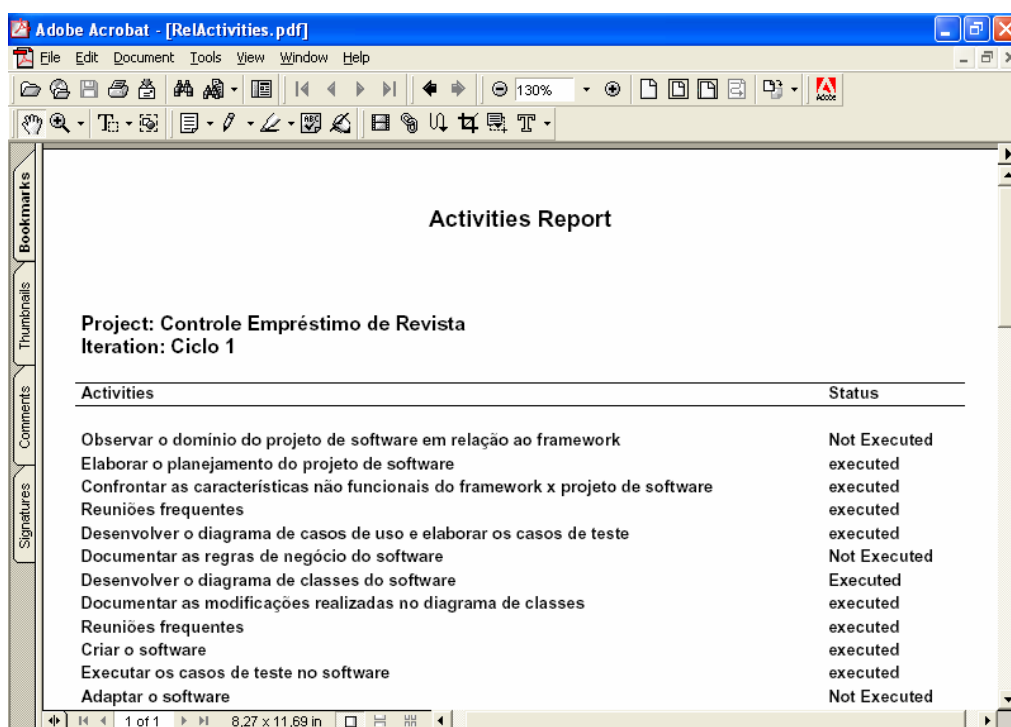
Adobe Acrobat - [RelActivities.pdf]

File Edit Document Tools View Window Help

130%

Bookmarks Thumbnails Comments Signatures

Activities Report

Project: Controle Empréstimo de Revista
Iteration: Ciclo 1

| Activities | Status |
|---|---|
| Observar o domínio do projeto de software em relação ao framework | Not Executed |
| Elaborar o planejamento do projeto de software | executed |
| Confrontar as características não funcionais do framework x projeto de software | executed |
| Reuniões frequentes | executed |
| Desenvolver o diagrama de casos de uso e elaborar os casos de teste | executed |
| Documentar as regras de negócio do software | Not Executed |
| Desenvolver o diagrama de classes do software | Executed |
| Documentar as modificações realizadas no diagrama de classes | executed |
| Reuniões frequentes | executed |
| Criar o software | executed |
| Executar os casos de teste no software | executed |
| Adaptar o software | Not Executed |

1 of 1 8.27 x 11.69 in